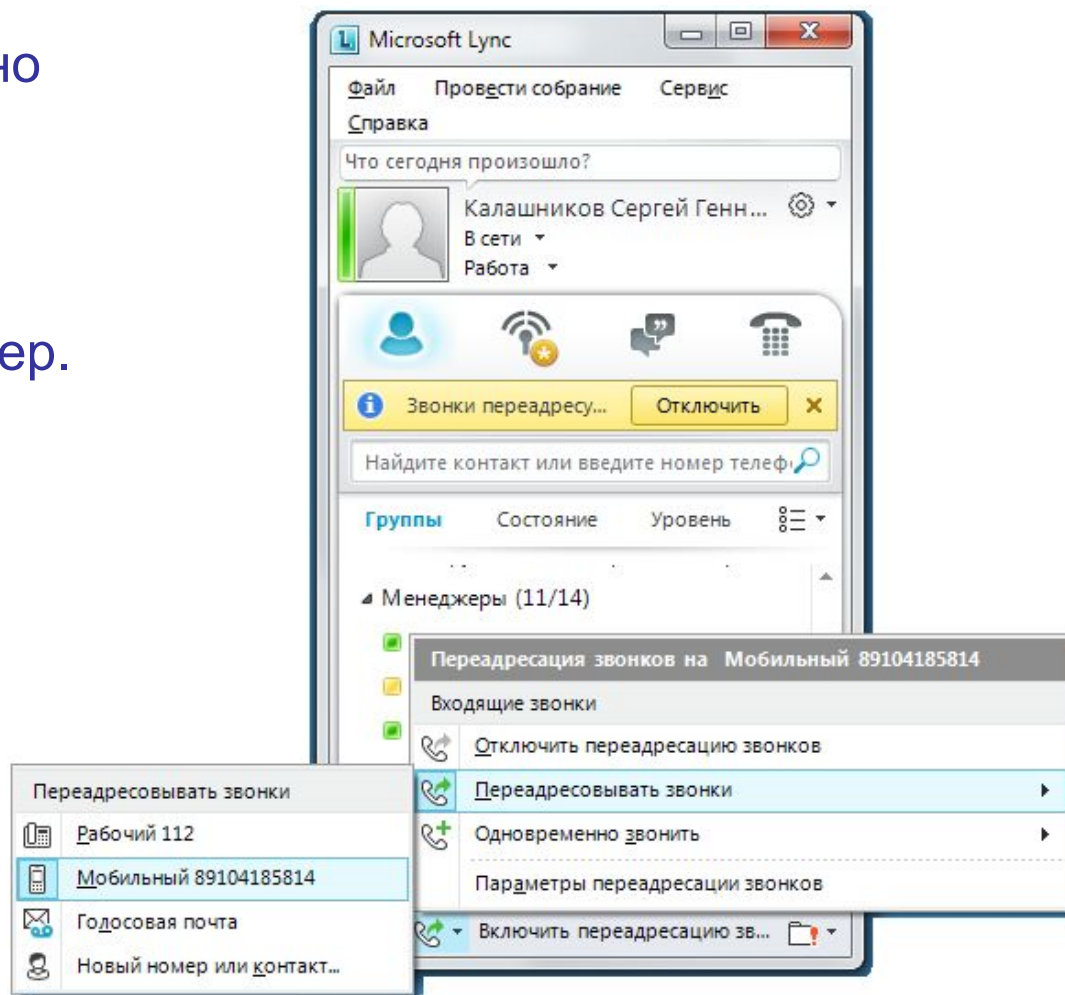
но

ер.

Microsoft Lync

Файл Провести собрание Сервис Справка

Что сегодня произошло?

Калашников Сергей Генн...
В сети
Работа

Звонки переадресу... Отключить

Найдите контакт или введите номер телеф

Группы Состояние Уровень

Менеджеры (11/14)

Переадресация звонков на Мобильный 89104185814

Входящие звонки

Отключить переадресацию звонков

Переадресовывать звонки

Одновременно звонить

Параметры переадресации звонков

Включить переадресацию зв...

Переадресовывать звонки

Рабочий 112

Мобильный 89104185814

Голосовая почта

Новый номер или контакт...